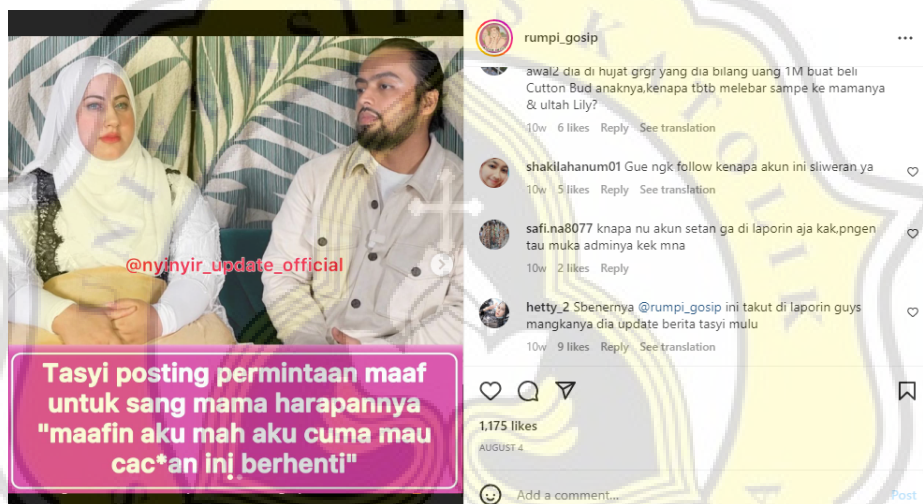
@nyinyir_update_official

Tasyi posting permintaan maaf untuk sang mama harapannya "maafin aku mah aku cuma mau cac*an ini berhenti"

rumpi_gosip

awal2 dia di hujat grgr yang dia bilang uang 1M buat beli Cutton Bud anaknya,kenapa tbtb melebar sampe ke mamanya & ultah Lily?

10w 6 likes Reply See translation

shakilahanum01 Gue ngk follow kenapa akun ini sliweran ya

10w 5 likes Reply See translation

safi.na8077 knapa nu akun setan ga di laporin aja kak,pngen tau muka adminya kek mna

10w 2 likes Reply

hetty_2 Sbenernya @rumpi_gosip ini takut di laporin guys mangkanya dia update berita tasyi mulu

10w 9 likes Reply See translation

1,175 likes

AUGUST 4

Add a comment...

Post